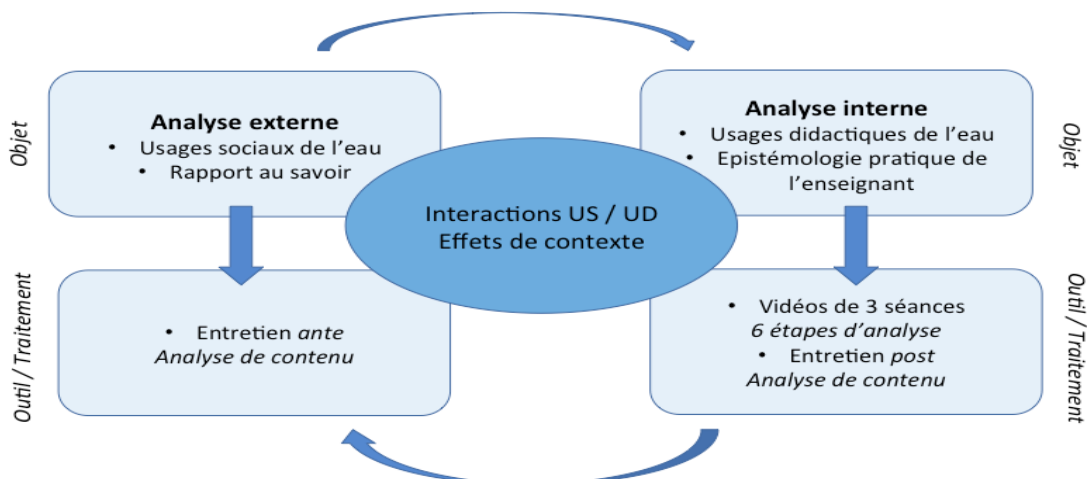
Objet

Analyse externe
• Usages sociaux de l'eau
• Rapport au savoir

Analyse interne
• Usages didactiques de l'eau
• Epistémologie pratique de l'enseignant

Objet

Interactions US / UD
Effets de contexte

Outil / Traitement

• Entretien *ante*
*Analyse de contenu*

• Vidéos de 3 séances
*6 étapes d'analyse*
• Entretien *post*
*Analyse de contenu*

Outil / Traitement